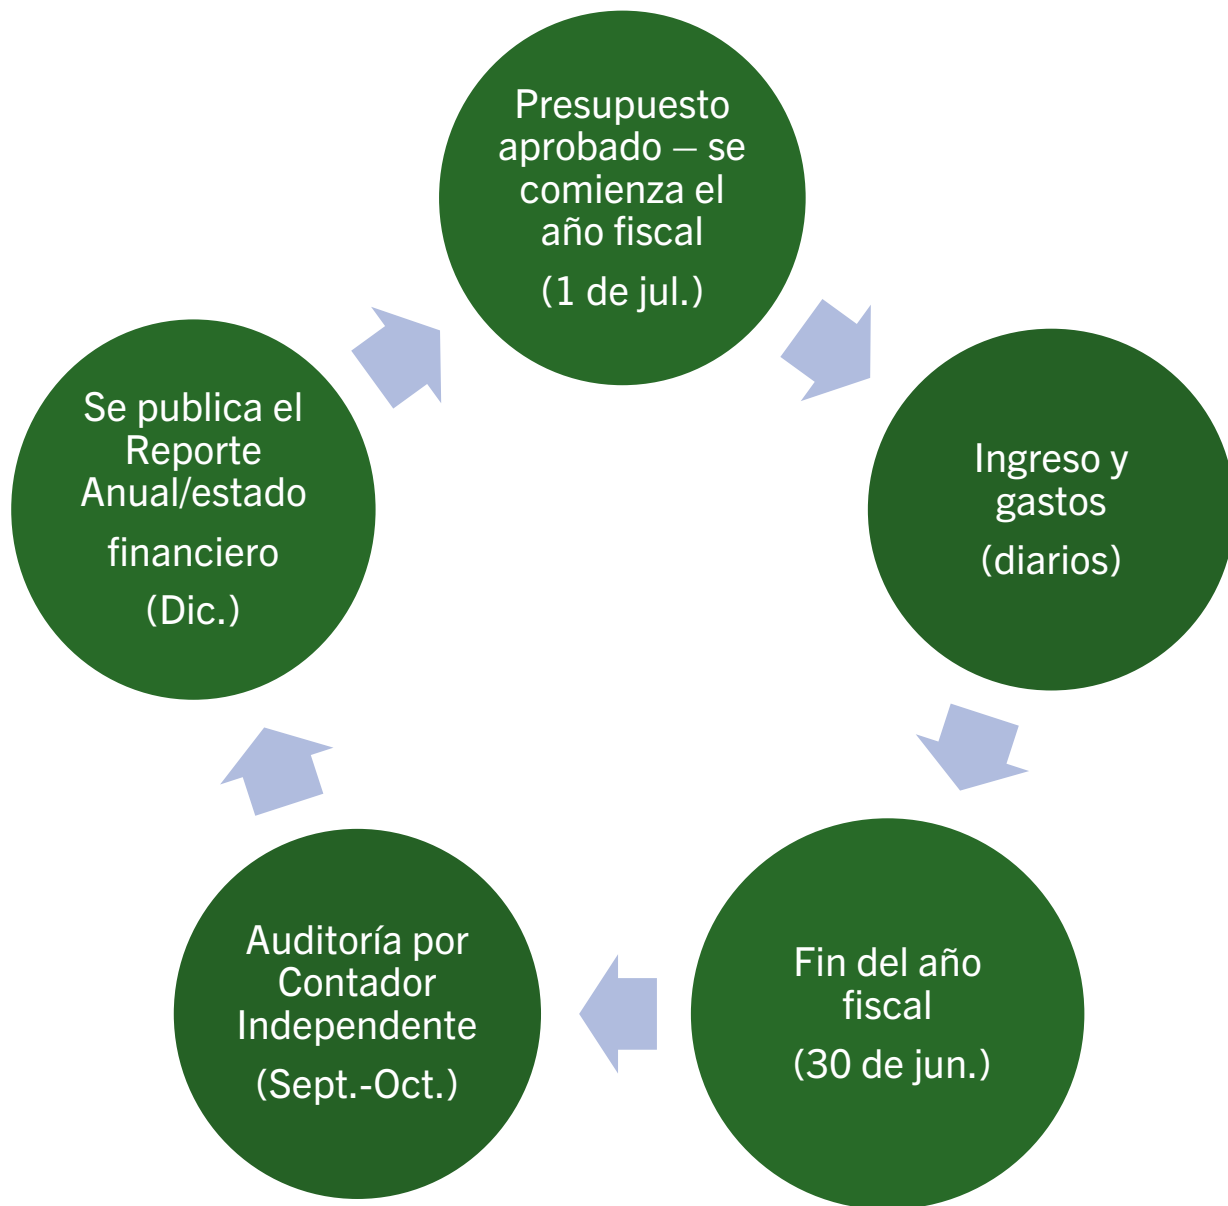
Presupuesto aprobado – se comienza el año fiscal

(1 de jul.)

Ingreso y gastos

(diarios)

Fin del año fiscal

(30 de jun.)

Auditoría por Contador Independente

(Sept.-Oct.)

Se publica el Reporte Anual/estado

financiero

(Dic.)